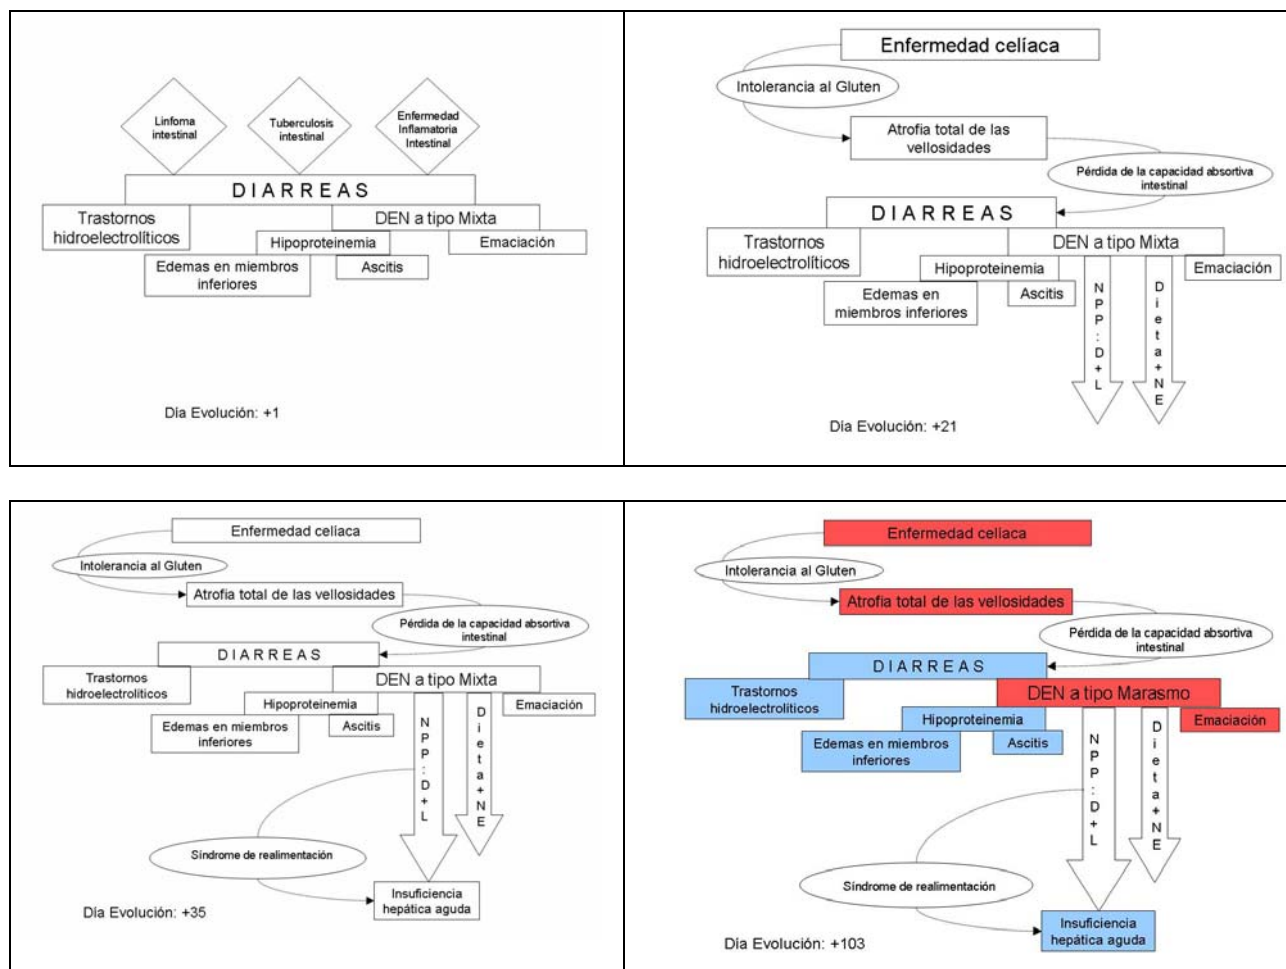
Linfoma intestinal

Tuberculosis intestinal

Enfermedad Inflamatoria Intestinal

DIARREAS

Trastornos hidroelectrolíticos

DEN a tipo Mixta

Hipoproteinemia

Emaciación

Edemas en miembros inferiores

Ascitis

Día Evolución: +1

Enfermedad celíaca

Intolerancia al Gluten

Atrofia total de las vellosidades

Pérdida de la capacidad absortiva intestinal

DIARREAS

Trastornos hidroelectrolíticos

DEN a tipo Mixta

Hipoproteinemia

Emaciación

Edemas en miembros inferiores

Ascitis

NPP: D+L

Dieta+NE

Día Evolución: +21

Enfermedad celíaca

Intolerancia al Gluten

Atrofia total de las vellosidades

Pérdida de la capacidad absortiva intestinal

DIARREAS

Trastornos hidroelectrolíticos

DEN a tipo Mixta

Hipoproteinemia

Emaciación

Edemas en miembros inferiores

Ascitis

NPP: D+L

Dieta+NE

Síndrome de realimentación

Insuficiencia hepática aguda

Día Evolución: +35

Enfermedad celíaca

Intolerancia al Gluten

Atrofia total de las vellosidades

Pérdida de la capacidad absortiva intestinal

DIARREAS

Trastornos hidroelectrolíticos

DEN a tipo Marasmo

Hipoproteinemia

Emaciación

Edemas en miembros inferiores

Ascitis

NPP: D+L

Dieta+NE

Síndrome de realimentación

Insuficiencia hepática aguda

Día Evolución: +103